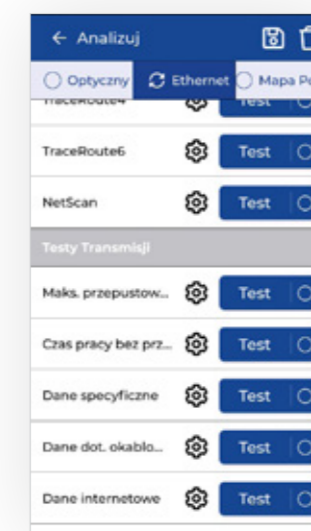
← Analizuj

Optyczny | Ethernet | Mapa P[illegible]

TraceRoute4 Test

TraceRoute6 Test

NetScan Test

Testy Transmisji

Maks. przepustow... Test

Czas pracy bez prz... Test

Dane specyficzne Test

Dane dot. okablo... Test

Dane internetowe Test